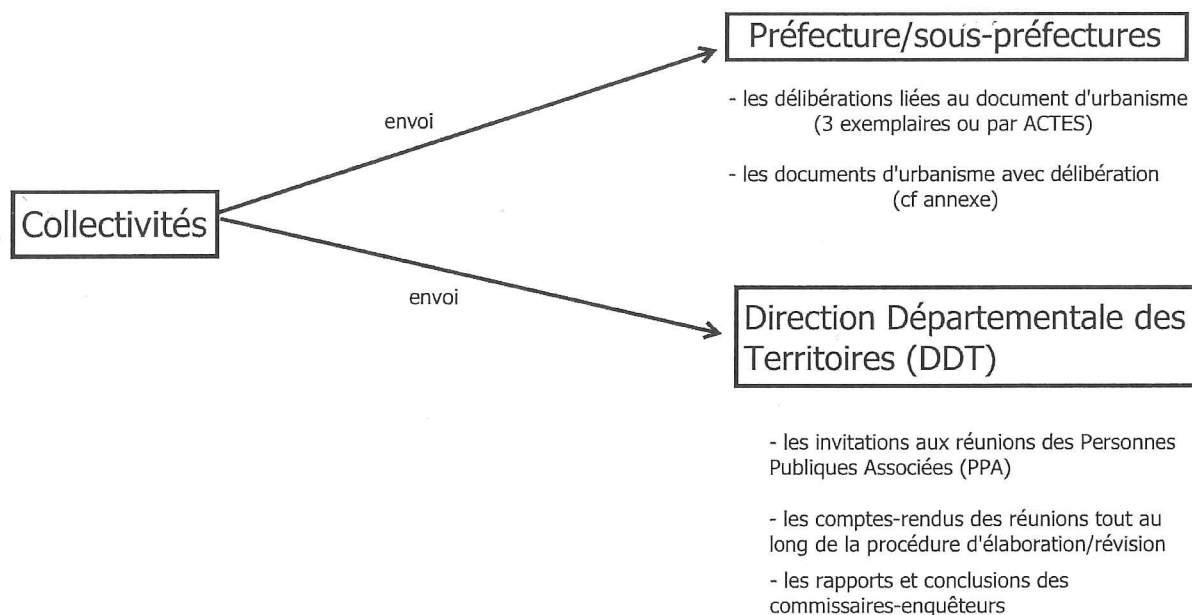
Préfecture/sous-préfectures

envoi

- les délibérations liées au document d'urbanisme (3 exemplaires ou par ACTES)

- les documents d'urbanisme avec délibération (cf annexe)

Collectivités

envoi

Direction Départementale des Territoires (DDT)

- les invitations aux réunions des Personnes Publiques Associées (PPA)

- les comptes-rendus des réunions tout au long de la procédure d'élaboration/révision

- les rapports et conclusions des commissaires-enquêteurs